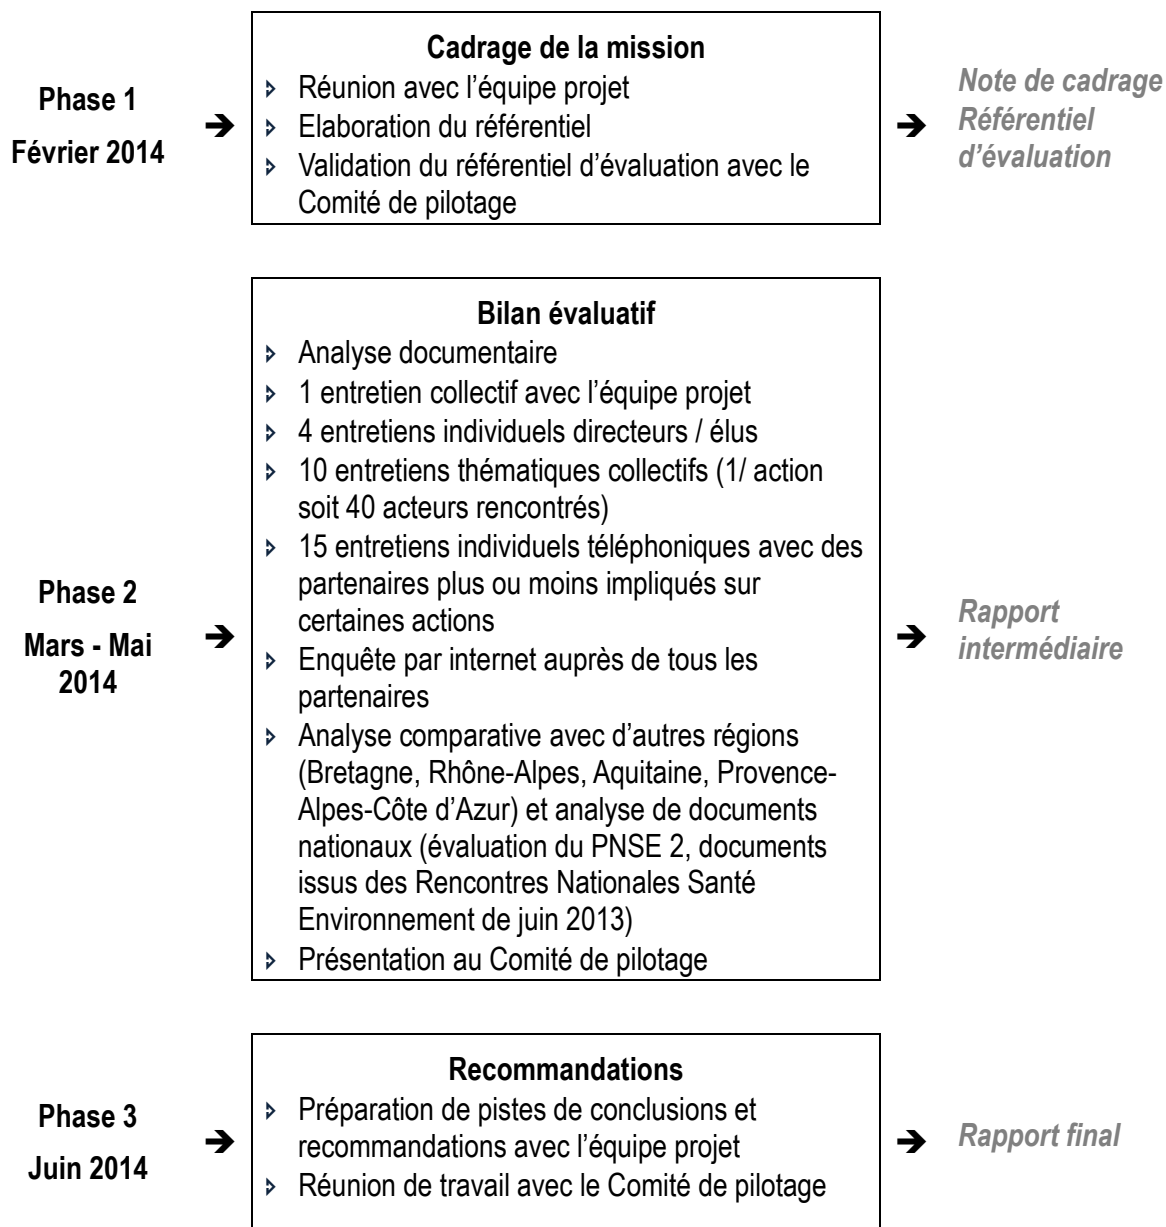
Phase 1
Février 2014

➔

Cadrage de la mission
- Réunion avec l'équipe projet
- Elaboration du référentiel
- Validation du référentiel d'évaluation avec le Comité de pilotage

➔ Note de cadrage
Référentiel d'évaluation

Phase 2
Mars - Mai 2014

➔

Bilan évaluatif
- Analyse documentaire
- 1 entretien collectif avec l'équipe projet
- 4 entretiens individuels directeurs / élus
- 10 entretiens thématiques collectifs (1/ action soit 40 acteurs rencontrés)
- 15 entretiens individuels téléphoniques avec des partenaires plus ou moins impliqués sur certaines actions
- Enquête par internet auprès de tous les partenaires
- Analyse comparative avec d'autres régions (Bretagne, Rhône-Alpes, Aquitaine, Provence-Alpes-Côte d'Azur) et analyse de documents nationaux (évaluation du PNSE 2, documents issus des Rencontres Nationales Santé Environnement de juin 2013)
- Présentation au Comité de pilotage

➔ Rapport intermédiaire

Phase 3
Juin 2014

➔

Recommandations
- Préparation de pistes de conclusions et recommandations avec l'équipe projet
- Réunion de travail avec le Comité de pilotage

➔ Rapport final